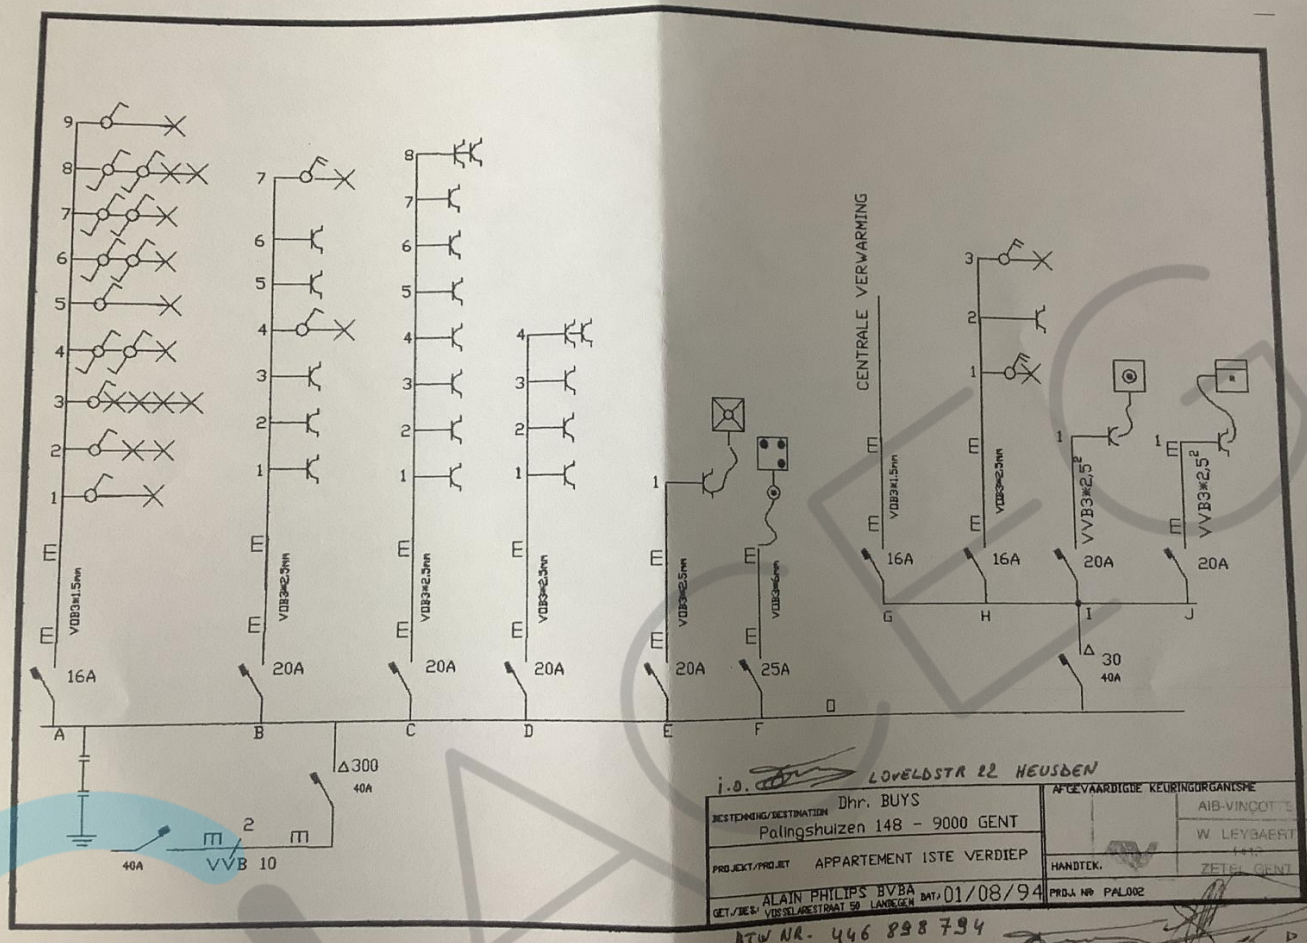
9
8
7
6
5
4
3
2
1
E
E
VOB3x1,5mm
16A
A

7
6
5
4
3
2
1
E
E
VOB3x2,5mm
20A
B

8
7
6
5
4
3
2
1
E
E
VOB3x2,5mm
20A
C

4
3
2
1
E
E
VOB3x2,5mm
20A
D

1
E
E
VOB3x2,5mm
20A
E

E
VOB3x6mm
25A
F

D

CENTRALE VERWARMING
E
E
VOB3x1,5mm
16A
G

3
2
1
E
E
VOB3x2,5mm
16A
H

1
E
VVB3x2,5$^2$
20A
I

1
E
VVB3x2,5$^2$
20A
J

Δ 30
40A

Δ300
40A

40A
2
VVB 10

i.o. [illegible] LOVELDSTR 22 HEUSDEN

| BESTEMMING/DESTINATION | Dhr. BUYS Palingshuizen 148 - 9000 GENT | AFGEVAARDIGDE KEURINGORGANISME | AIB-VINÇOTTE W. LEYBAERT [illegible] ZETEL GENT |
|---|---|---|---|
| PROJEKT/PROJET | APPARTEMENT 1STE VERDIEP | HANDTEK. | |
| GET./DES. | ALAIN PHILIPS BVBA VOSSELAERESTRAAT 50 LANDEGEM DAT. 01/08/94 | PROJ. NR | PAL002 |

BTW NR. 446 898 794